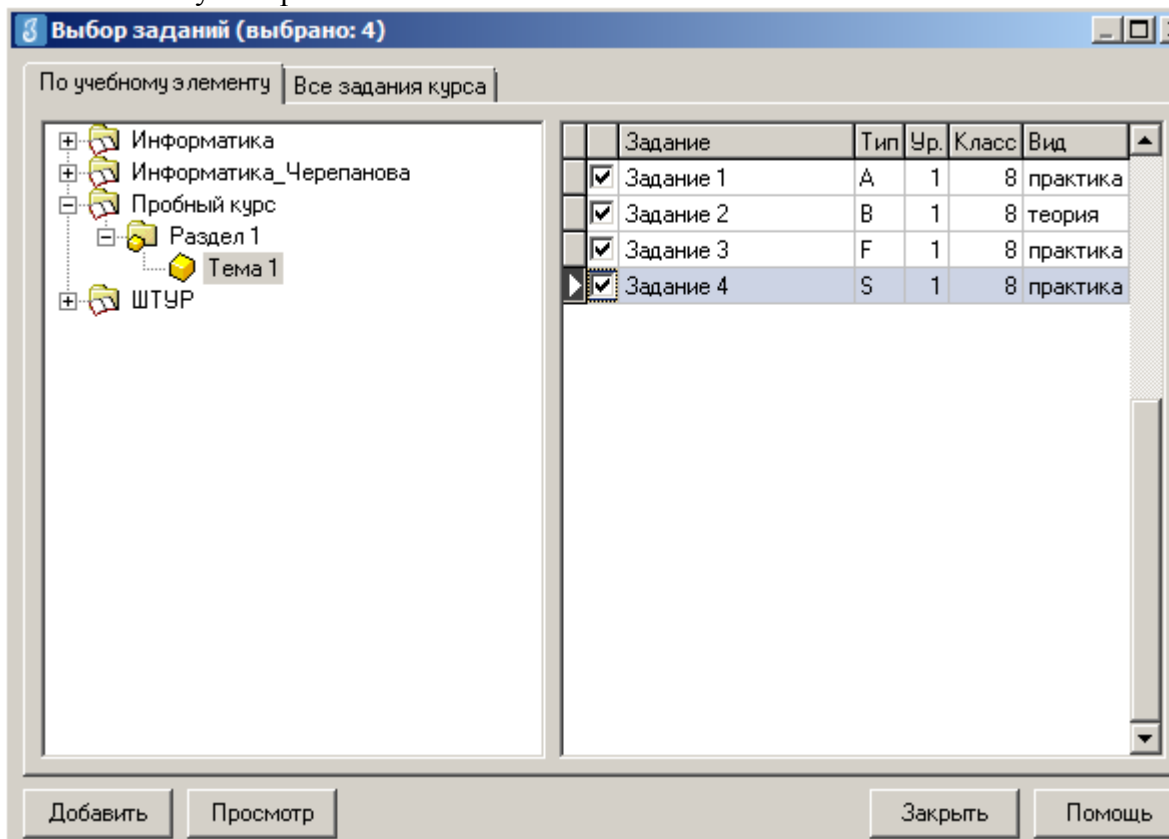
Выбор заданий (выбрано: 4)

По учебному элементу | Все задания курса

Информатика
Информатика_Черепанова
Пробный курс
Раздел 1
Тема 1
ШТУР

| | Задание | Тип | Ур. | Класс | Вид |
|---|---|---|---|---|---|
| ☑ | Задание 1 | A | 1 | 8 | практика |
| ☑ | Задание 2 | B | 1 | 8 | теория |
| ☑ | Задание 3 | F | 1 | 8 | практика |
| ☑ | Задание 4 | S | 1 | 8 | практика |

Добавить Просмотр Закрыть Помощь